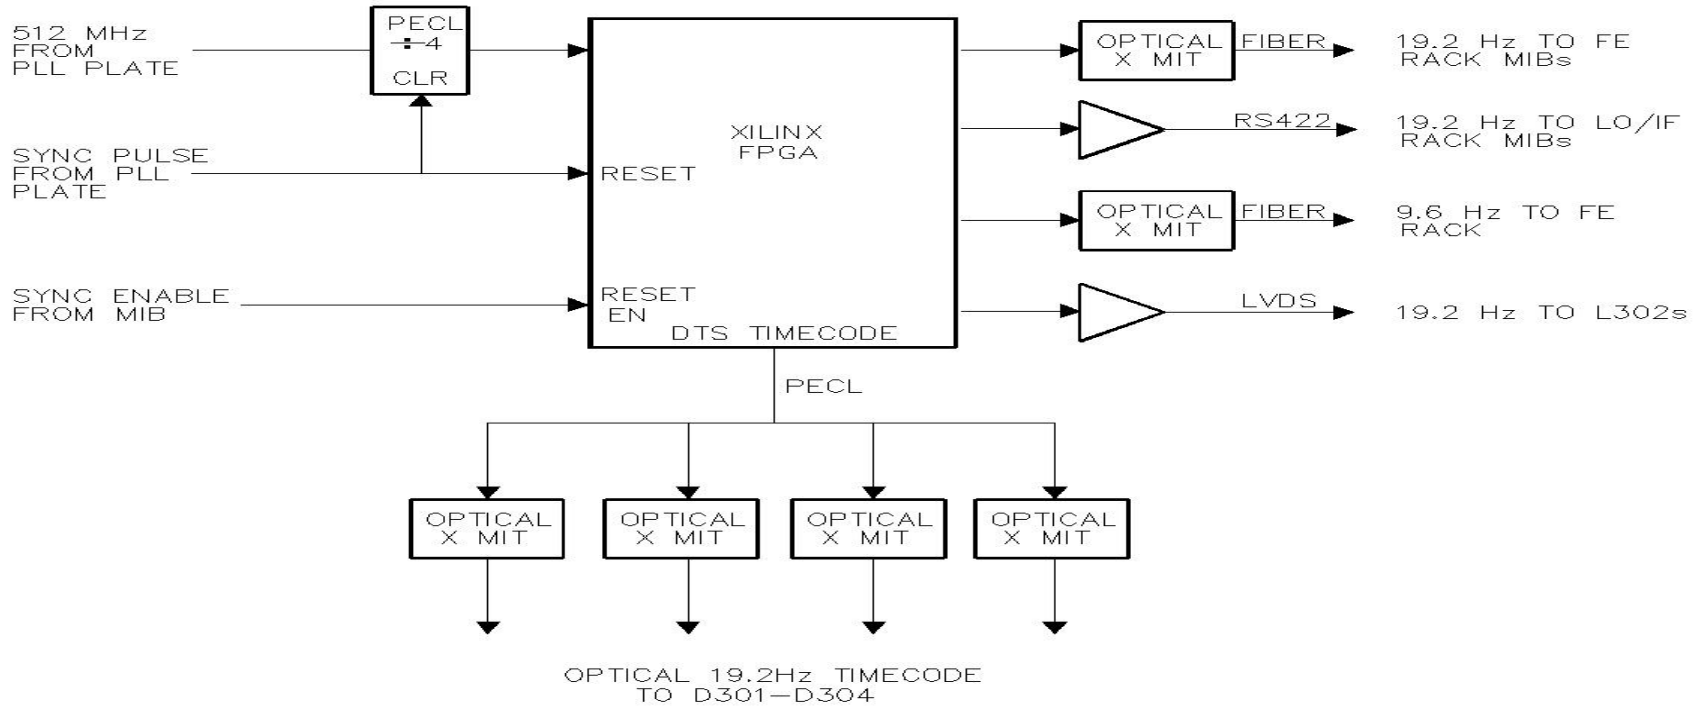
512 MHz FROM PLL PLATE

PECL
$\div 4$
CLR

SYNC PULSE FROM PLL PLATE

SYNC ENABLE FROM MIB

XILINX FPGA

RESET

RESET EN

DTS TIMECODE

OPTICAL X MIT

FIBER

19.2 Hz TO FE RACK MIBs

RS422

19.2 Hz TO LO/IF RACK MIBs

OPTICAL X MIT

FIBER

9.6 Hz TO FE RACK

LVDS

19.2 Hz TO L302s

PECL

OPTICAL X MIT

OPTICAL X MIT

OPTICAL X MIT

OPTICAL X MIT

OPTICAL 19.2Hz TIMECODE TO D301–D304